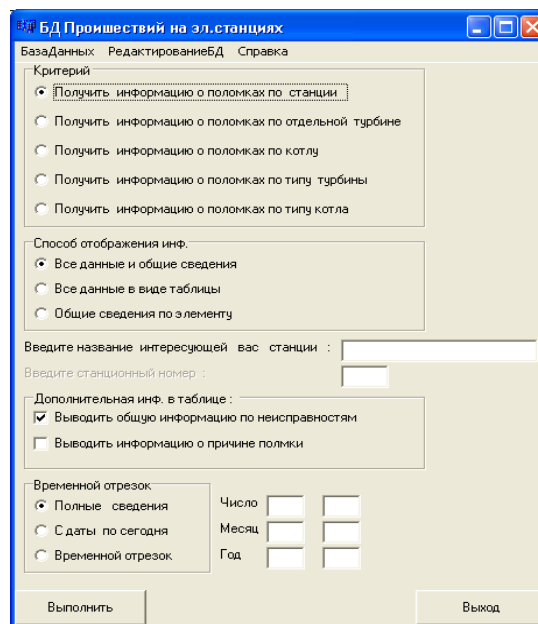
БД Проишествий на эл.станциях
БазаДанных РедактированиеБД Справка

Критерий
Получить информацию о поломках по станции
Получить информацию о поломках по отдельной турбине
Получить информацию о поломках по котлу
Получить информацию о поломках по типу турбины
Получить информацию о поломках по типу котла

Способ отображения инф.
Все данные и общие сведения
Все данные в виде таблицы
Общие сведения по элементу

Введите название интересующей вас станции :
Введите станционный номер :

Дополнительная инф. в таблице :
Выводить общую информацию по неисправностям
Выводить информацию о причине полмки

Временной отрезок
Полные сведения
С даты по сегодня
Временной отрезок
Число
Месяц
Год

Выполнить
Выход